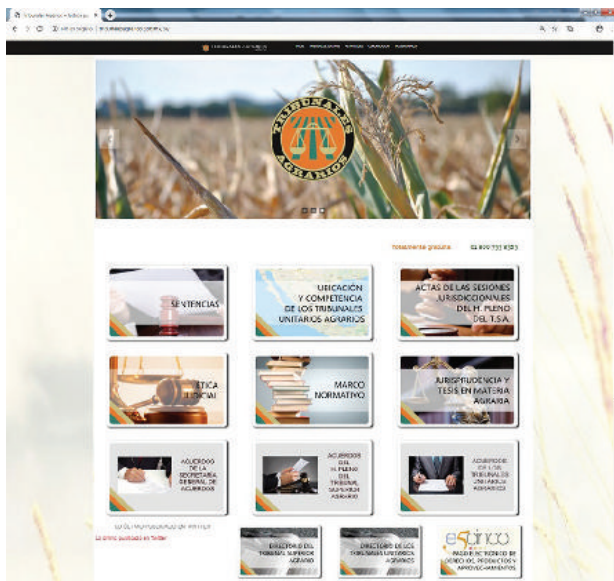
TRIBUNALES AGRARIOS

Telefonía gratuita 01 800 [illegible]

SENTENCIAS

UBICACIÓN Y COMPETENCIA DE LOS TRIBUNALES UNITARIOS AGRARIOS

ACTAS DE LAS SESIONES JURISDICCIONALES DEL H. PLENO DEL T.S.A.

ÉTICA JUDICIAL

MARCO NORMATIVO

JURISPRUDENCIA Y TESIS EN MATERIA AGRARIA

ACUERDOS DE LA SECRETARÍA GENERAL DE ACUERDOS

ACUERDOS DEL H. PLENO DEL TRIBUNAL SUPERIOR AGRARIO

ACUERDOS DE LOS TRIBUNALES UNITARIOS AGRARIOS

DIRECTORIO DEL TRIBUNAL SUPERIOR AGRARIO

DIRECTORIO DE LOS TRIBUNALES UNITARIOS AGRARIOS

e5cinco

PAGO ELECTRÓNICO DE DERECHOS, PRODUCTOS Y APROVECHAMIENTOS

Lo último publicado en Twitter